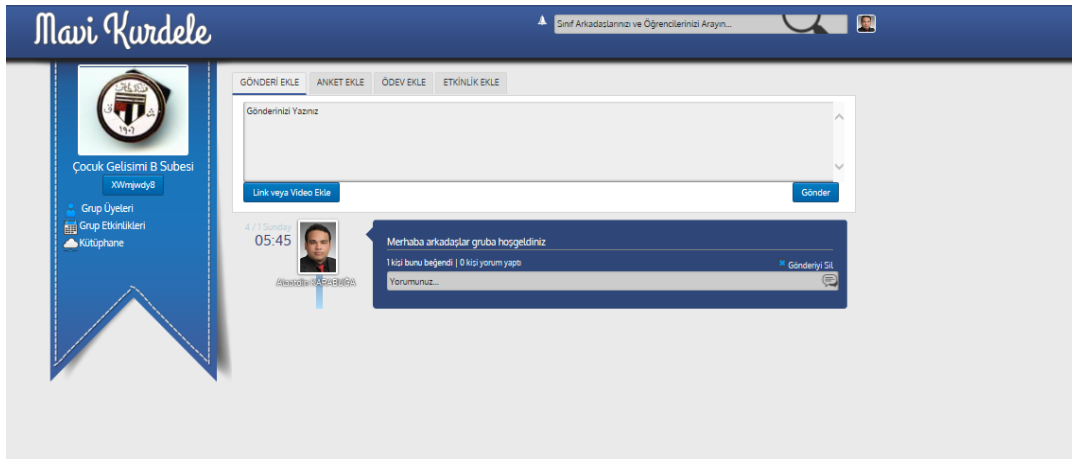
Mavi Kurdele

Sınıf Arkadaşlarınızı ve Öğrencilerinizi Arayın...

1907

Çocuk Gelisimi B Subesi

XWmjwdy8

Grup Üyeleri

Grup Etkinlikleri

Kütüphane

GÖNDERİ EKLE | ANKET EKLE | ÖDEV EKLE | ETKİNLİK EKLE

Gönderinizi Yazınız

Link veya Video Ekle

Gönder

4 / 1 Sonday

05:45

Alaaddin KARABUĞA

Merhaba arkadaşlar gruba hoşgeldiniz

1 kişi bunu beğendi | 0 kişi yorum yaptı

Gönderiyi Sil

Yorumunuz...